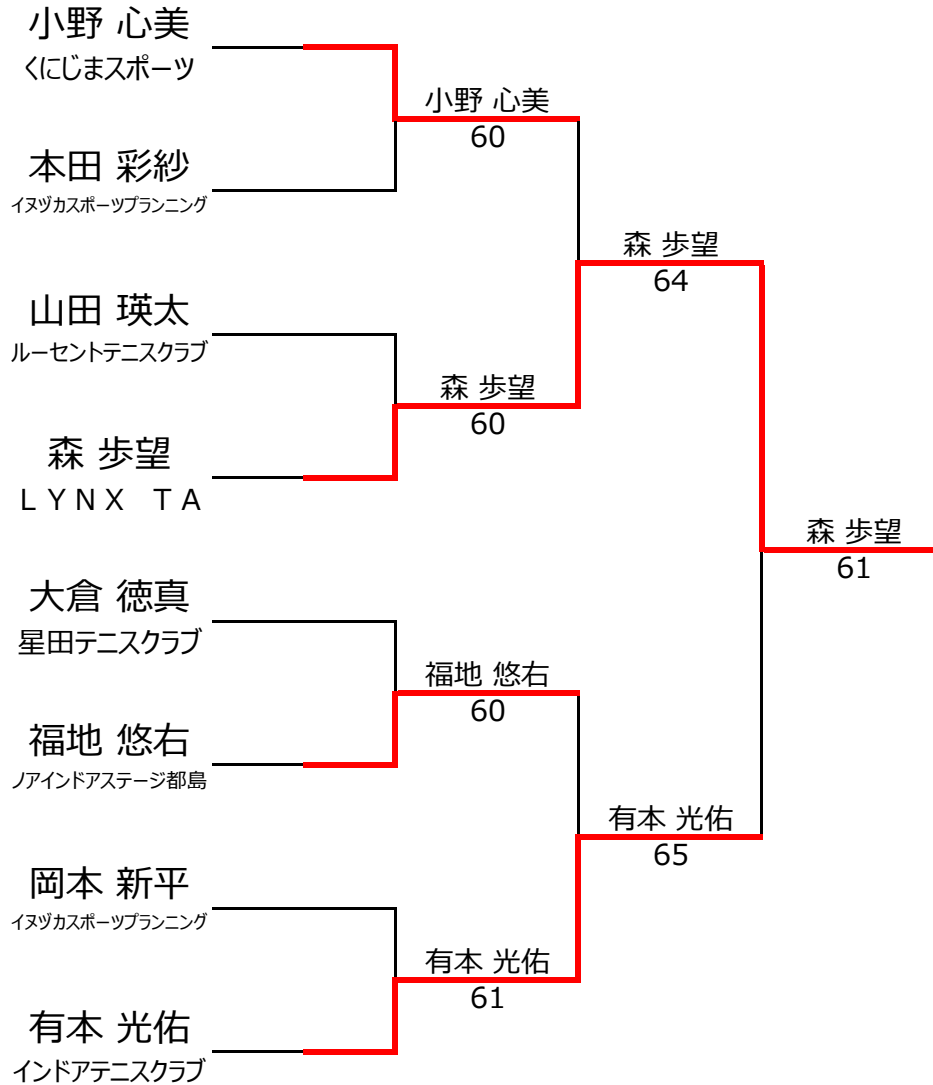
小野 心美
くにじまスポーツ

本田 彩紗
イヌヅカスポーツプランニング

山田 瑛太
ルーセントテニスクラブ

森 歩望
ＬＹＮＸ ＴＡ

大倉 徳真
星田テニスクラブ

福地 悠右
ノアインドアステージ都島

岡本 新平
イヌヅカスポーツプランニング

有本 光佑
インドアテニスクラブ

小野 心美
60

森 歩望
60

福地 悠右
60

有本 光佑
61

森 歩望
64

有本 光佑
65

森 歩望
61